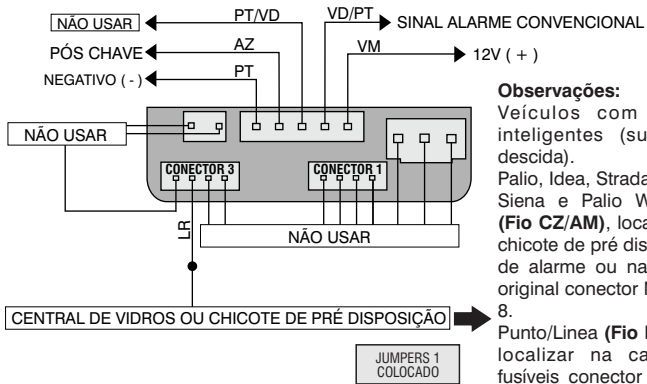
NÃO USAR
PT/VD
VD/PT
SINAL ALARME CONVENCIONAL
PÓS CHAVE
AZ
VM
12V ( + )
NEGATIVO ( - )
PT
NÃO USAR
CONECTOR 3
CONECTOR 1
LR
NÃO USAR
CENTRAL DE VIDROS OU CHICOTE DE PRÉ DISPOSIÇÃO
JUMPERS 1 COLOCADO

**Observações:**
Veículos com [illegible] inteligentes (su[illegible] descida).
Palio, Idea, Strada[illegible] Siena e Palio W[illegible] **(Fio CZ/AM)**, loca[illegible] chicote de pré dis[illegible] de alarme ou na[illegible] original conector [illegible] 8.
Punto/Linea **(Fio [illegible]** localizar na ca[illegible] fusíveis conector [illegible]